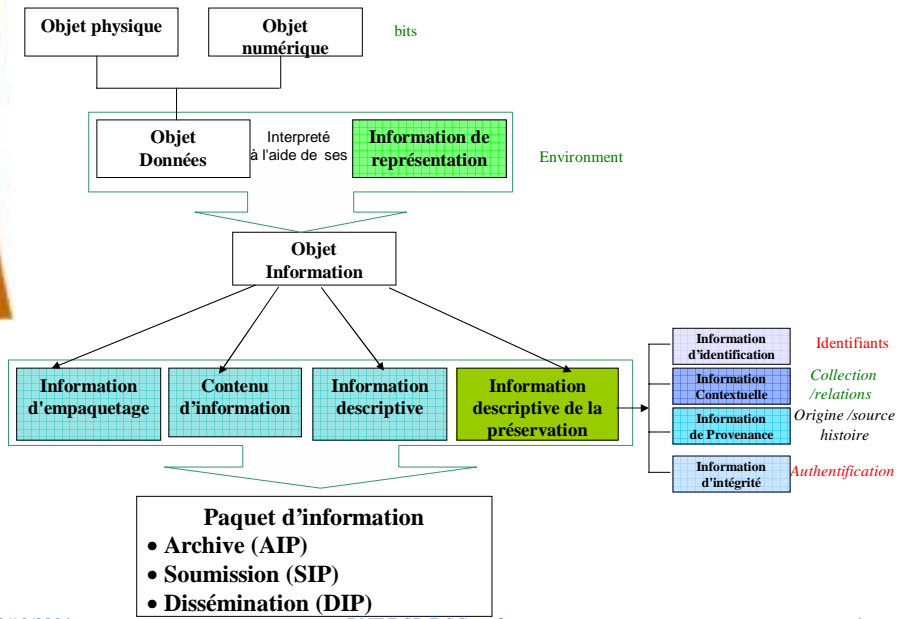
Objet physique

Objet numérique

bits

Objet Données

Interpreté à l'aide de ses

Information de représentation

Environment

Objet Information

Information d'empaquetage

Contenu d'information

Information descriptive

Information descriptive de la préservation

Information d'identification

Identifiants

Information Contextuelle

Collection /relations

Information de Provenance

Origine /source histoire

Information d'intégrité

Authentification

Paquet d'information
• Archive (AIP)
• Soumission (SIP)
• Dissémination (DIP)

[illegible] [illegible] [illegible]